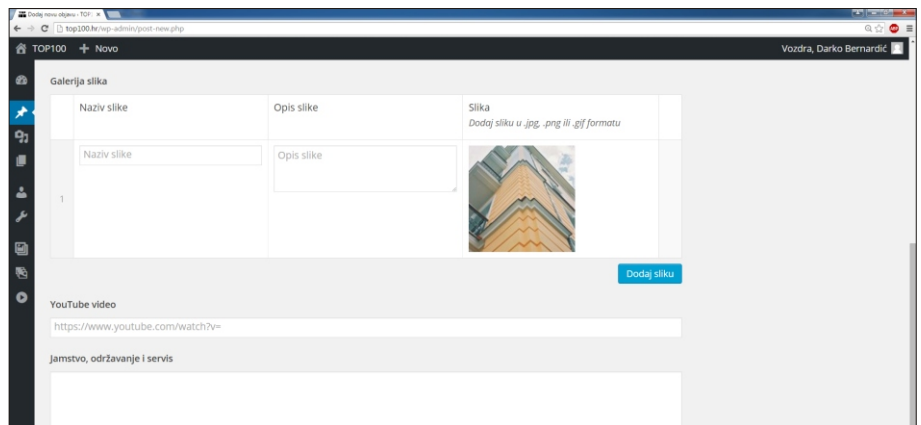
Dodaj novu objavu ‹ TOP1 ×

top100.hr/wp-admin/post-new.php

TOP100 + Novo

Vozdra, Darko Bernardić

Galerija slika

| | Naziv slike | Opis slike | Slika *Dodaj sliku u .jpg, .png ili .gif formatu* |
|---|---|---|---|
| 1 | Naziv slike | Opis slike | |

Dodaj sliku

YouTube video

https://www.youtube.com/watch?v=

Jamstvo, održavanje i servis